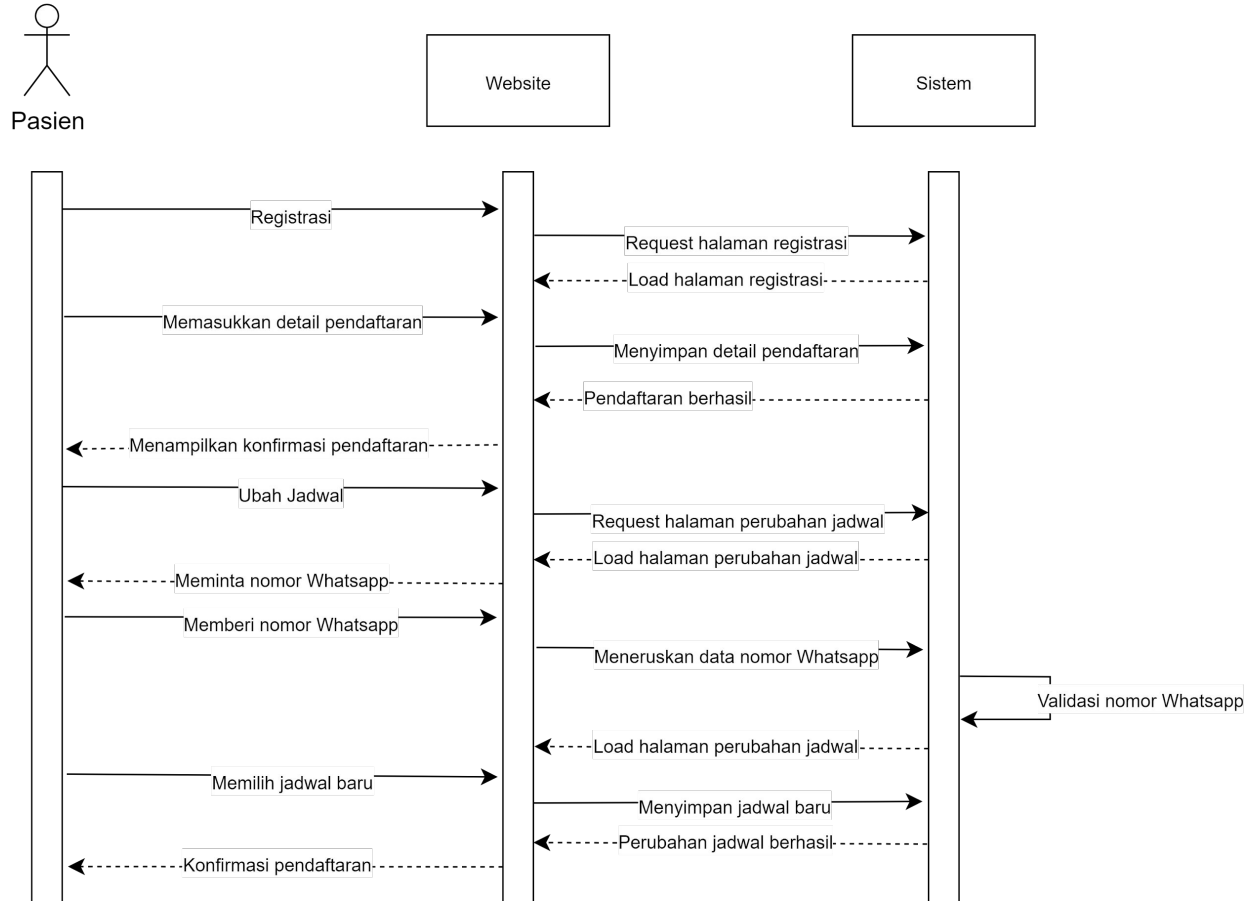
Pasien

Website

Sistem

Registrasi

Request halaman registrasi

Load halaman registrasi

Memasukkan detail pendaftaran

Menyimpan detail pendaftaran

Pendaftaran berhasil

Menampilkan konfirmasi pendaftaran

Ubah Jadwal

Request halaman perubahan jadwal

Load halaman perubahan jadwal

Meminta nomor Whatsapp

Memberi nomor Whatsapp

Meneruskan data nomor Whatsapp

Validasi nomor Whatsapp

Load halaman perubahan jadwal

Memilih jadwal baru

Menyimpan jadwal baru

Perubahan jadwal berhasil

Konfirmasi pendaftaran